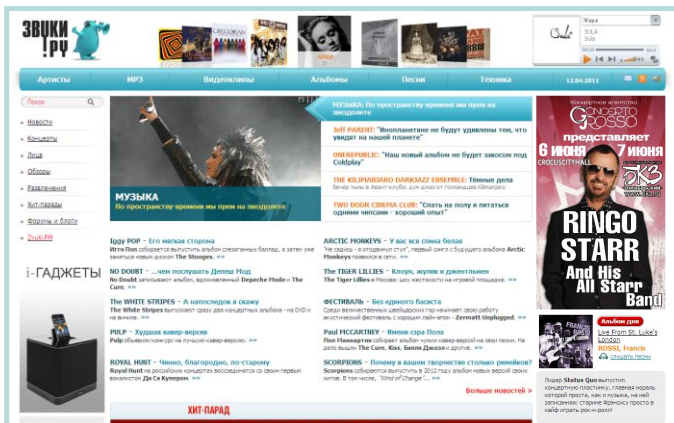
ЗВУКИ.РУ

Жара
SULA
Sula

Артисты | MP3 | Видеоклипы | Альбомы | Песни | Техника | 12.04.2011

Поиск

Новости
Концерты
Лица
Обзоры
Развлечения
Хит-парады
Форумы и блоги
ZvukiFM

i-ГАДЖЕТЫ

МУЗЫКА
По пространству-времени мы прем на звездолете

МУЗЫКА: По пространству-времени мы прем на звездолете

Jeff PARENT: "Вдохновляетне не будут удивлены тем, что увидят на нашей планете"

ONEREPUBLIC: "Наш новый альбом не будет закосом под Coldplay"

THE KILIMANJARO DARKJAZZ ENSEMBLE: Тёмные дела
Вечер тьмы в Авант-клубе: дум-джаз от голландцев Kilimanjaro

TWO DOOR CINEMA CLUB: "Спать на полу и питаться одними чипсами - хороший опыт"

Iggy POP - Его мягкая сторона
Игги Поп собирается выпустить альбом спезогонных баллад, а затем уже займется новым диском The Stooges. »»

NO DOUBT - ...чем послушать Депеш Мод
No Doubt записывают альбом, вдохновленный Depeche Mode и The Cure. »»

The WHITE STRIPES - А напоследок я скажу
The White Stripes выпускают сразу два концертных альбома - на DVD и на виниле. »»

PULP - Худшая кавер-версия
Pulp объявили самую не лучшую кавер-версию. »»

ROYAL HUNT - Чинно, благородно, по-старому
Royal Hunt на российских концертах воссоединятся со своим первым вокалистом Ди Си Купером. »»

ARCTIC MONKEYS - У вас вся спина белая
"Не сдохть - а отодвинул стул", первый сингл с будущего альбома Arctic Monkeys появится в сеть. »»

The TIGER LILLIES - Клоун, жуклы и джентльмен
The Tiger Lillies в Москве: шоу каскетности на игровой площадке. »»

ФЕСТИВАЛЬ - Без одного басиста
Среди величайшей из концертных площадок по года начинает свою работу экзотический фестиваль с участием лэйн-хэт - Zermatt Unplugged. »»

Paul McCARTNEY - Имени сэра Пола
Пол Маккартни собирает альбом из лучших кавер-версий на свои песни. Их дело выполняли The Cure, Kiss, Билли Джоэл и другие. »»

SCORPIONS - Почему в вашем творчестве столько ремиксов?
Scorpions собираются выпустить в 2012 году альбом новых версий своих песен. В том числе, "Wind of Change"... »»

Больше новостей »

ХИТ-ПАРАД

концертное агентство
CONCERTO GROSSO
представляет
6 июня 7 июня
CROCUS CITY HALL
RINGO STARR
And His All Starr Band

Альбом дня
Live From St. Luke's London
ROSSI, Francis
слушать песни

Лидер Status Quo выпустил концертную пластинку, главная мораль которой проста, как и музыка, на ней записанной: стареет Фрэнсису просто в кайф играть рок-н-ролл!